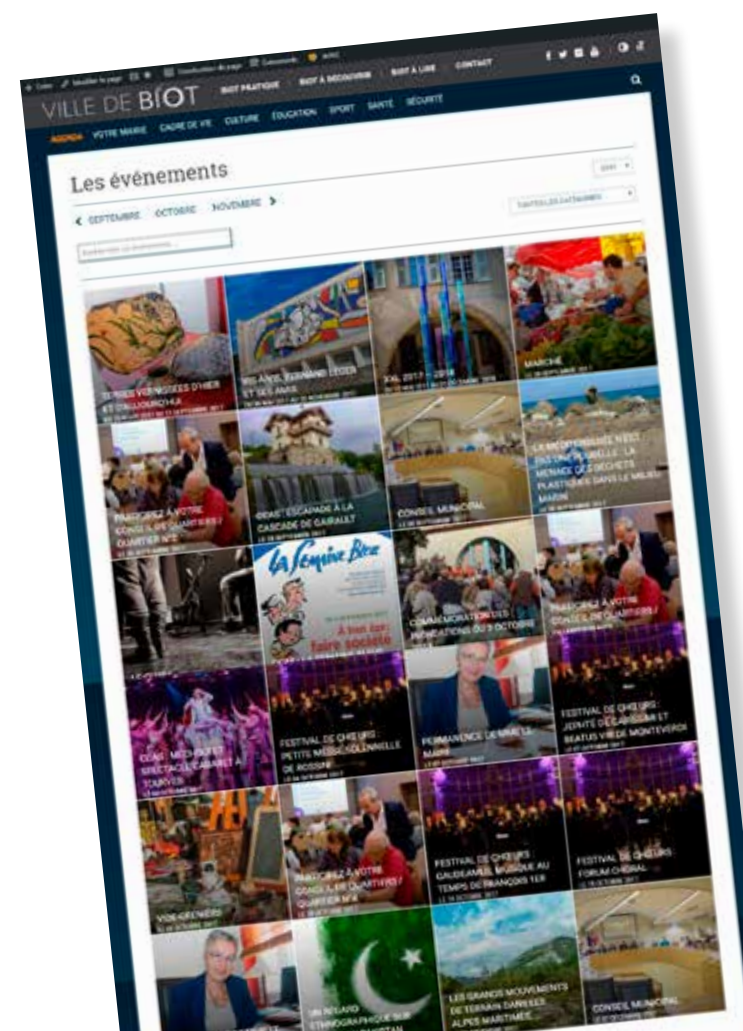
VILLE DE BIOT BIOT PRATIQUE BIOT À DÉCOUVRIR BIOT À LIRE CONTACT

AGENDA VOTRE MAIRIE CADRE DE VIE CULTURE EDUCATION SPORT SANTÉ SÉCURITÉ

Les événements

< SEPTEMBRE OCTOBRE NOVEMBRE >

MARCHÉ

CONSEIL MUNICIPAL

CCAS : ESCAPADE À LA CASCADE DE GAIRAUT

LA MÉDITERRANÉE N'EST PAS UNE POUBELLE : LA MENACE DES DÉCHETS PLASTIQUES DANS LE MILIEU MARIN

PARTICIPEZ À VOTRE CONSEIL DE QUARTIERS / QUARTIER N°2

La Semaine Biot

COMMÉMORATION DES INONDATIONS DU 3 OCTOBRE

PARTICIPEZ À VOTRE CONSEIL DE QUARTIERS

FESTIVAL DE CHŒURS : PETITE MESSE SOLENNELLE DE ROSSINI

PERMANENCE DE MME LA MAIRE

FESTIVAL DE CHŒURS : BEATUS VIR DE MONTEVERDI

FESTIVAL DE CHŒURS : FORUM CHORAL

PARTICIPEZ À VOTRE CONSEIL DE QUARTIERS / QUARTIER N°4

VIDE-GRENIER

CONSEIL MUNICIPAL

LES GRANDS MOUVEMENTS DE TERRAIN DANS LES ALPES MARITIMES

UN REGARD ETHNOGRAPHIQUE SUR